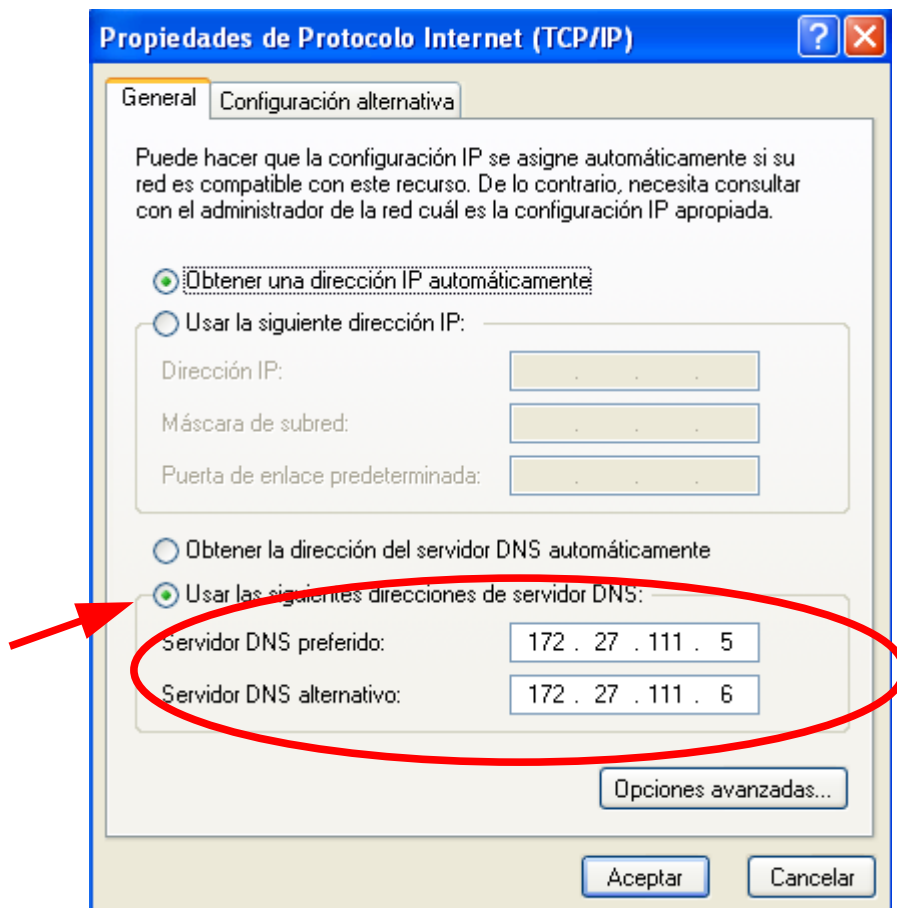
Propiedades de Protocolo Internet (TCP/IP)

General | Configuración alternativa

Puede hacer que la configuración IP se asigne automáticamente si su red es compatible con este recurso. De lo contrario, necesita consultar con el administrador de la red cuál es la configuración IP apropiada.

Obtener una dirección IP automáticamente

Usar la siguiente dirección IP:

Dirección IP: . . .

Máscara de subred: . . .

Puerta de enlace predeterminada: . . .

Obtener la dirección del servidor DNS automáticamente

Usar las siguientes direcciones de servidor DNS:

Servidor DNS preferido: 172 . 27 . 111 . 5

Servidor DNS alternativo: 172 . 27 . 111 . 6

Opciones avanzadas...

Aceptar

Cancelar